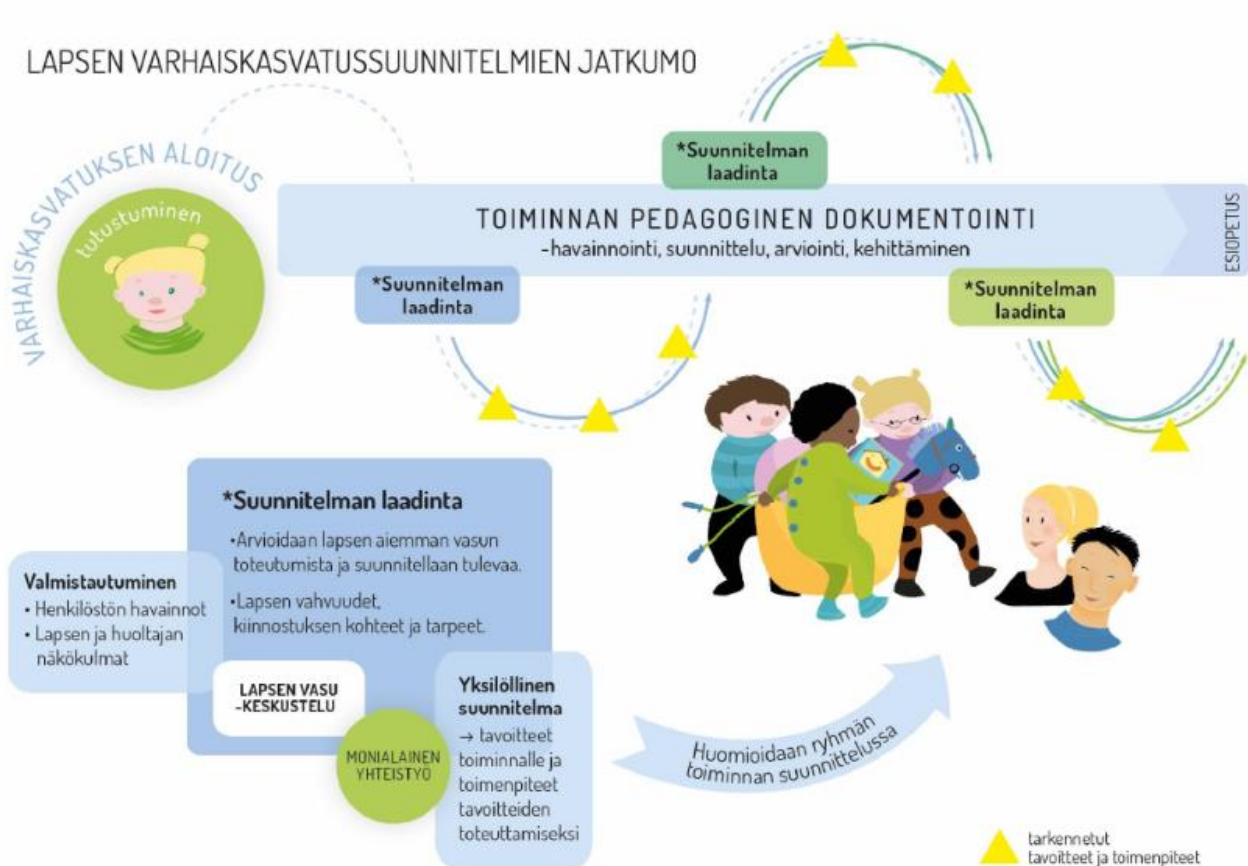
LAPSEN VARHAISKASVATUSSUUNNITELMIEN JATKUMO

VARHAISKASVATUKSEN ALOITUS

tutustuminen

*Suunnitelman laadinta

TOIMINNAN PEDAGOGINEN DOKUMENTOINTI
-havainnointi, suunnittelu, arviointi, kehittäminen

ESIOPETUS

*Suunnitelman laadinta

*Suunnitelman laadinta

*Suunnitelman laadinta
•Arvioidaan lapsen aiemman vasun toteutumista ja suunnitellaan tulevaa.
•Lapsen vahvuudet, kiinnostuksen kohteet ja tarpeet.

Valmistautuminen
• Henkilöstön havainnot
• Lapsen ja huoltajan näkökulmat

LAPSEN VASU -KESKUSTELU

MONIALAINEN YHTEISTYÖ

Yksilöllinen suunnitelma
→ tavoitteet toiminnalle ja toimenpiteet tavoitteiden toteuttamiseksi

Huomioidaan ryhmän toiminnan suunnittelussa

tarkennetut tavoitteet ja toimenpiteet